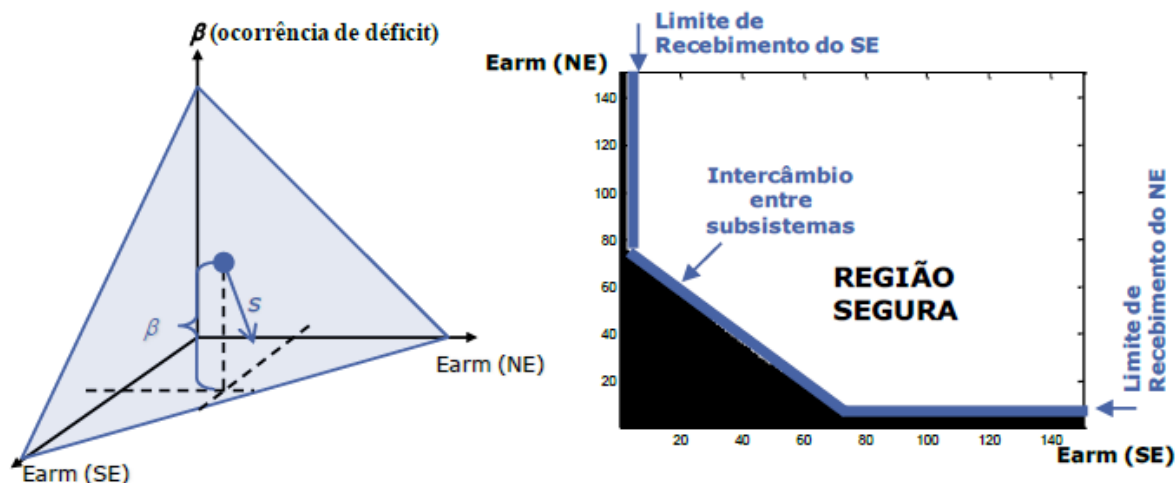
$\beta$ (ocorrência de déficit)

$\beta$

s

Earm (NE)

Earm (SE)

Limite de Recebimento do SE

Earm (NE)

140

120

100

80

60

40

20

Intercâmbio entre subsistemas

REGIÃO SEGURA

20 40 60 80 100 120 140

Earm (SE)

Limite de Recebimento do NE